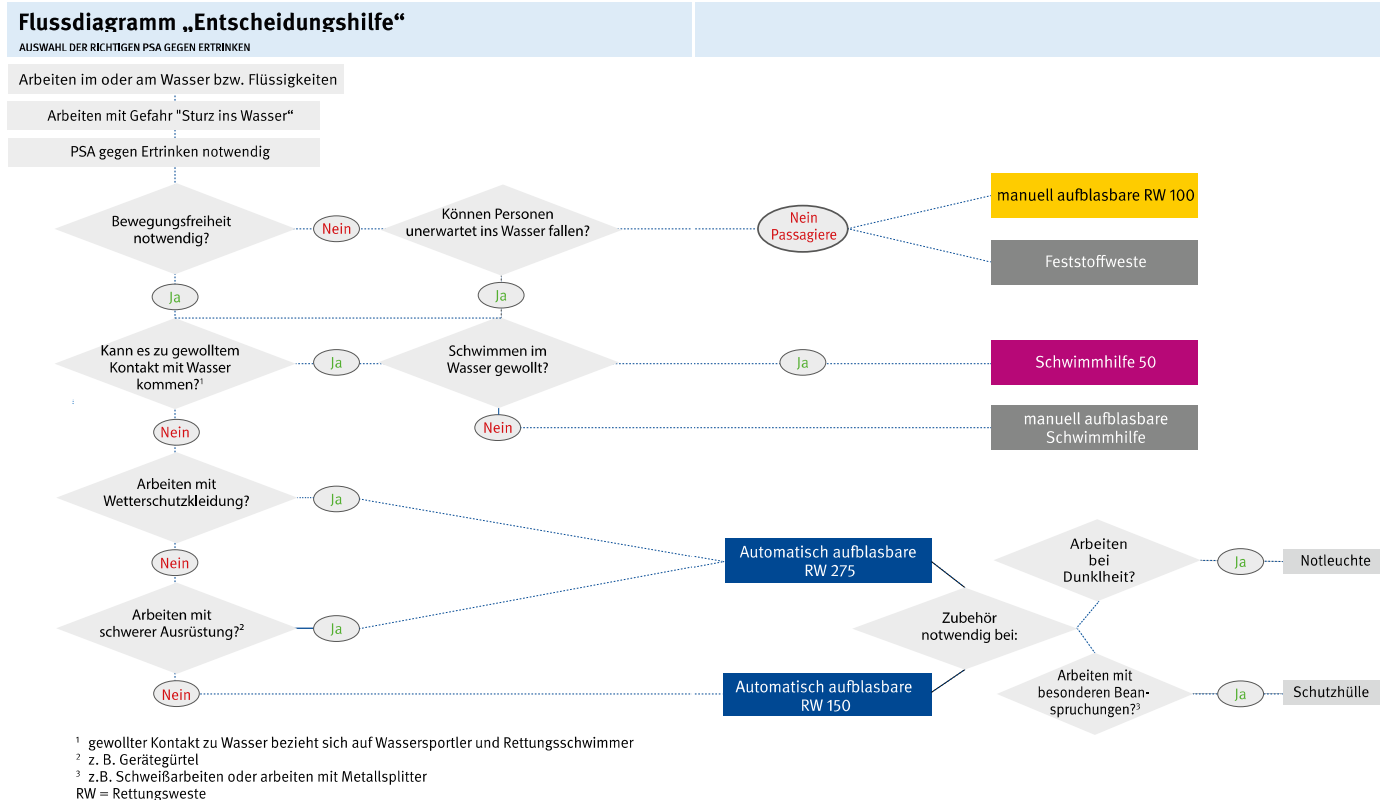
Flussdiagramm „Entscheidungshilfe“
AUSWAHL DER RICHTIGEN PSA GEGEN ERTRINKEN

Arbeiten im oder am Wasser bzw. Flüssigkeiten

Arbeiten mit Gefahr "Sturz ins Wasser“

PSA gegen Ertrinken notwendig

Bewegungsfreiheit notwendig?

Nein

Können Personen unerwartet ins Wasser fallen?

Nein Passagiere

manuell aufblasbare RW 100

Feststoffweste

Ja

Ja

Kann es zu gewolltem Kontakt mit Wasser kommen?$^1$

Ja

Schwimmen im Wasser gewollt?

Ja

Schwimmhilfe 50

Nein

Nein

manuell aufblasbare Schwimmhilfe

Arbeiten mit Wetterschutzkleidung?

Ja

Nein

Automatisch aufblasbare RW 275

Arbeiten bei Dunklheit?

Ja

Notleuchte

Zubehör notwendig bei:

Arbeiten mit schwerer Ausrüstung?$^2$

Ja

Nein

Automatisch aufblasbare RW 150

Arbeiten mit besonderen Beanspruchungen?$^3$

Ja

Schutzhülle

$^1$ gewollter Kontakt zu Wasser bezieht sich auf Wassersportler und Rettungsschwimmer
$^2$ z. B. Gerätegürtel
$^3$ z.B. Schweißarbeiten oder arbeiten mit Metallsplitter
RW = Rettungsweste